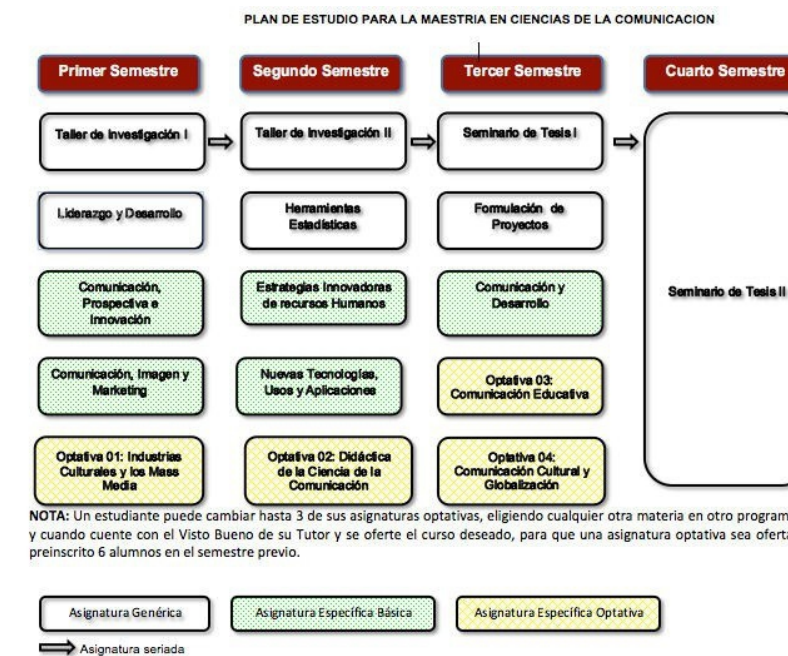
PLAN DE ESTUDIO PARA LA MAESTRIA EN CIENCIAS DE LA COMUNICACION

Primer Semestre

Segundo Semestre

Tercer Semestre

Cuarto Semestre

Taller de Investigación I

Taller de Investigación II

Seminario de Tesis I

Seminario de Tesis II

Liderazgo y Desarrollo

Herramientas Estadísticas

Formulación de Proyectos

Comunicación, Prospectiva e Innovación

Estrategias Innovadoras de recursos Humanos

Comunicación y Desarrollo

Comunicación, Imagen y Marketing

Nuevas Tecnologías, Usos y Aplicaciones

Optativa 03: Comunicación Educativa

Optativa 01: Industrias Culturales y los Mass Media

Optativa 02: Didáctica de la Ciencia de la Comunicación

Optativa 04: Comunicación Cultural y Globalización

NOTA: Un estudiante puede cambiar hasta 3 de sus asignaturas optativas, eligiendo cualquier otra materia en otro program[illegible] y cuando cuente con el Visto Bueno de su Tutor y se oferte el curso deseado, para que una asignatura optativa sea oferta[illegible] preinscrito 6 alumnos en el semestre previo.

Asignatura Genérica

Asignatura Específica Básica

Asignatura Específica Optativa

Asignatura seriada